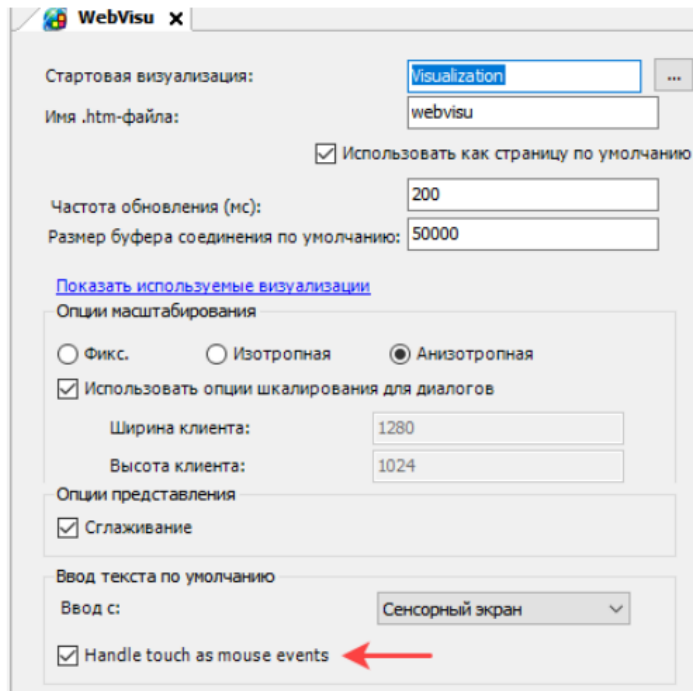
WebVisu

Стартовая визуализация: Visualization ...

Имя .htm-файла: webvisu

Использовать как страницу по умолчанию

Частота обновления (мс): 200

Размер буфера соединения по умолчанию: 50000

Показать используемые визуализации

Опции масштабирования

Фикс. Изотропная Анизотропная

Использовать опции шкалирования для диалогов

Ширина клиента: 1280

Высота клиента: 1024

Опции представления

Сглаживание

Ввод текста по умолчанию

Ввод с: Сенсорный экран

Handle touch as mouse events